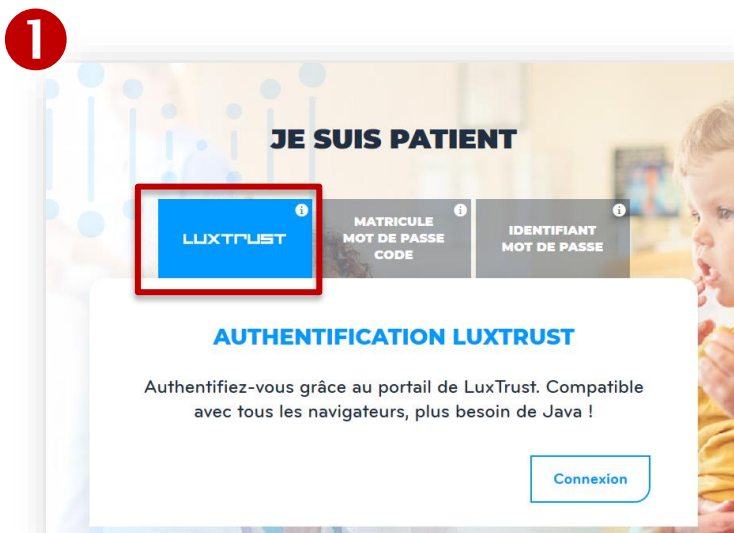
1

JE SUIS PATIENT

LUXTRUST

MATRICULE
MOT DE PASSE
CODE

IDENTIFIANT
MOT DE PASSE

AUTHENTIFICATION LUXTRUST

Authentifiez-vous grâce au portail de LuxTrust. Compatible avec tous les navigateurs, plus besoin de Java !

Connexion